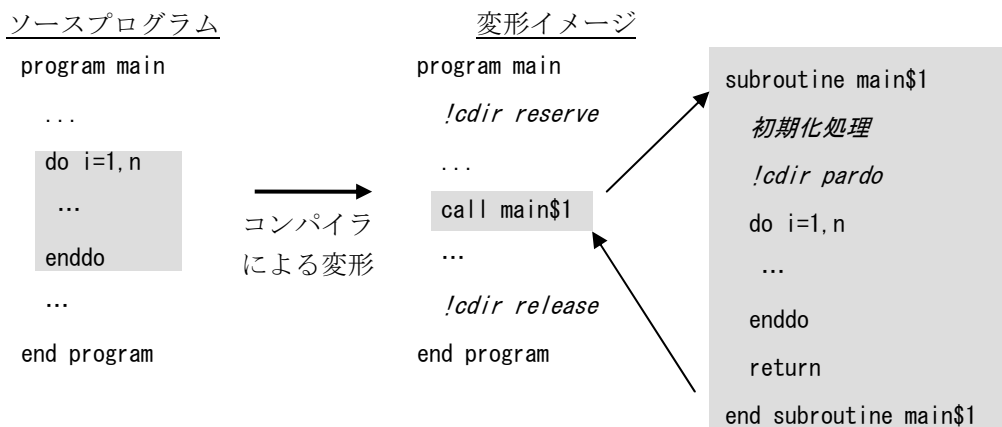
ソースプログラム

program main

...

do i=1,n

…

enddo

…

end program

コンパイラによる変形

変形イメージ

program main

!cdir reserve

...

call main$1

…

!cdir release

end program

subroutine main$1

初期化処理

!cdir pardo

do i=1,n

…

enddo

return

end subroutine main$1